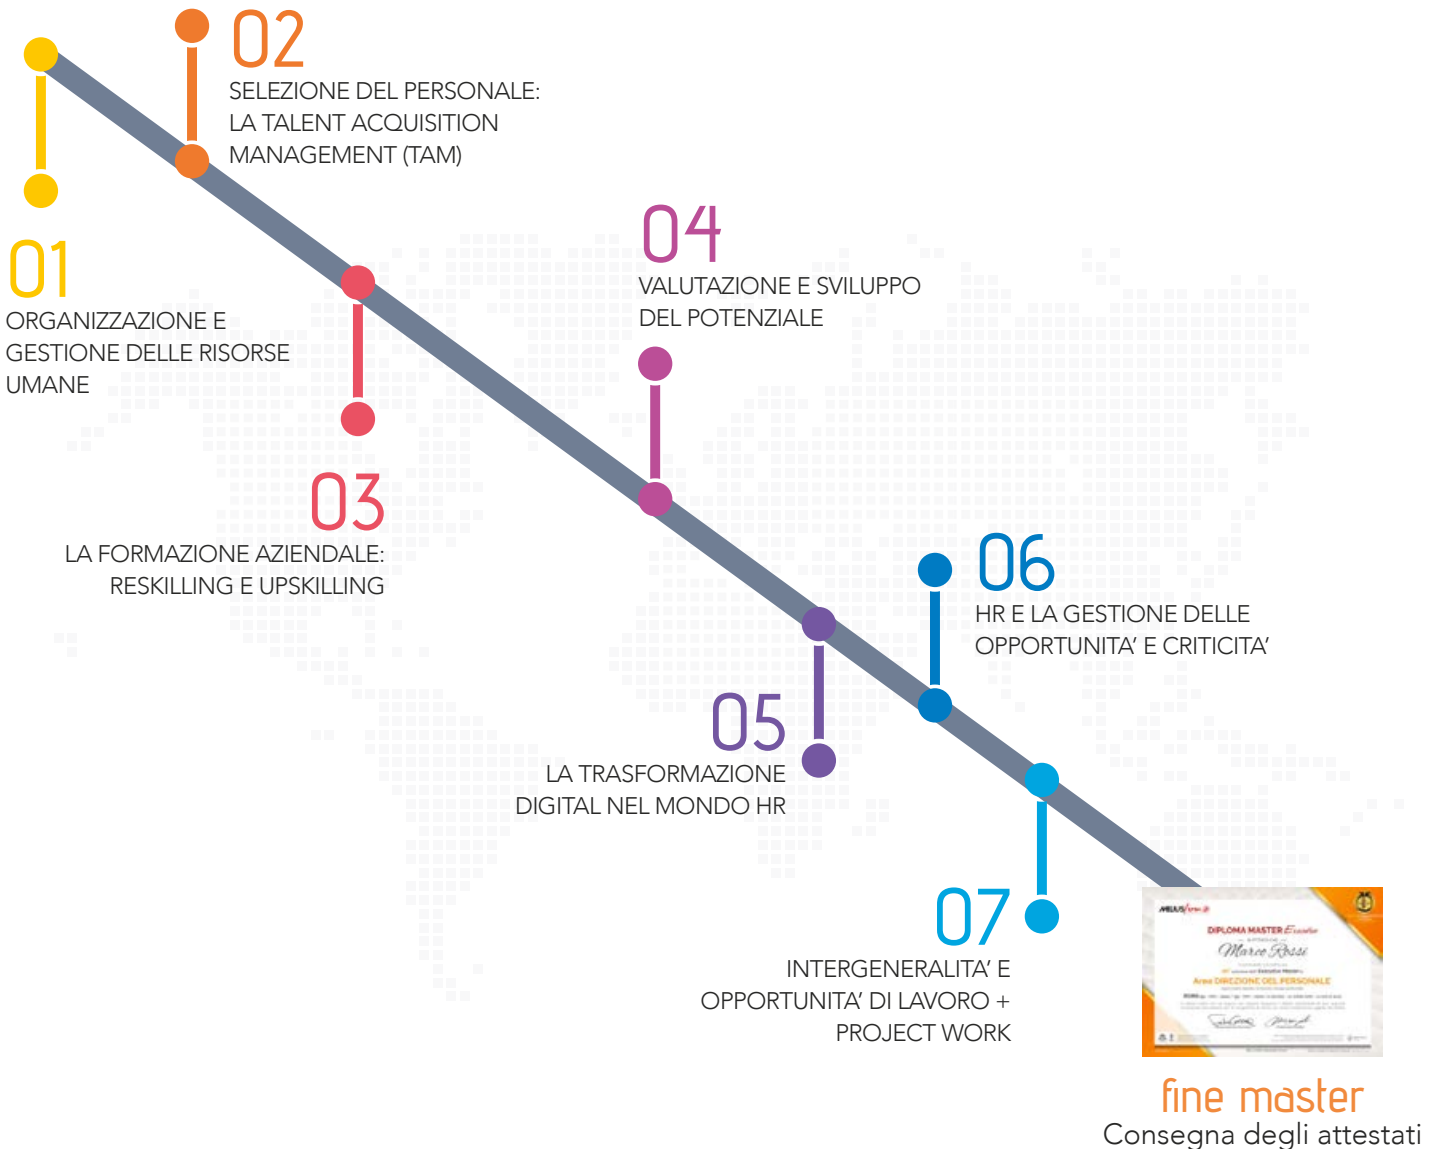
02
SELEZIONE DEL PERSONALE: LA TALENT ACQUISITION MANAGEMENT (TAM)

01
ORGANIZZAZIONE E GESTIONE DELLE RISORSE UMANE

04
VALUTAZIONE E SVILUPPO DEL POTENZIALE

03
LA FORMAZIONE AZIENDALE: RESKILLING E UPSKILLING

06
HR E LA GESTIONE DELLE OPPORTUNITA' E CRITICITA'

05
LA TRASFORMAZIONE DIGITAL NEL MONDO HR

07
INTERGENERALITA' E OPPORTUNITA' DI LAVORO + PROJECT WORK

DIPLOMA MASTER Executive
Marco Rossi
Area DIREZIONE DEL PERSONALE

fine master
Consegna degli attestati